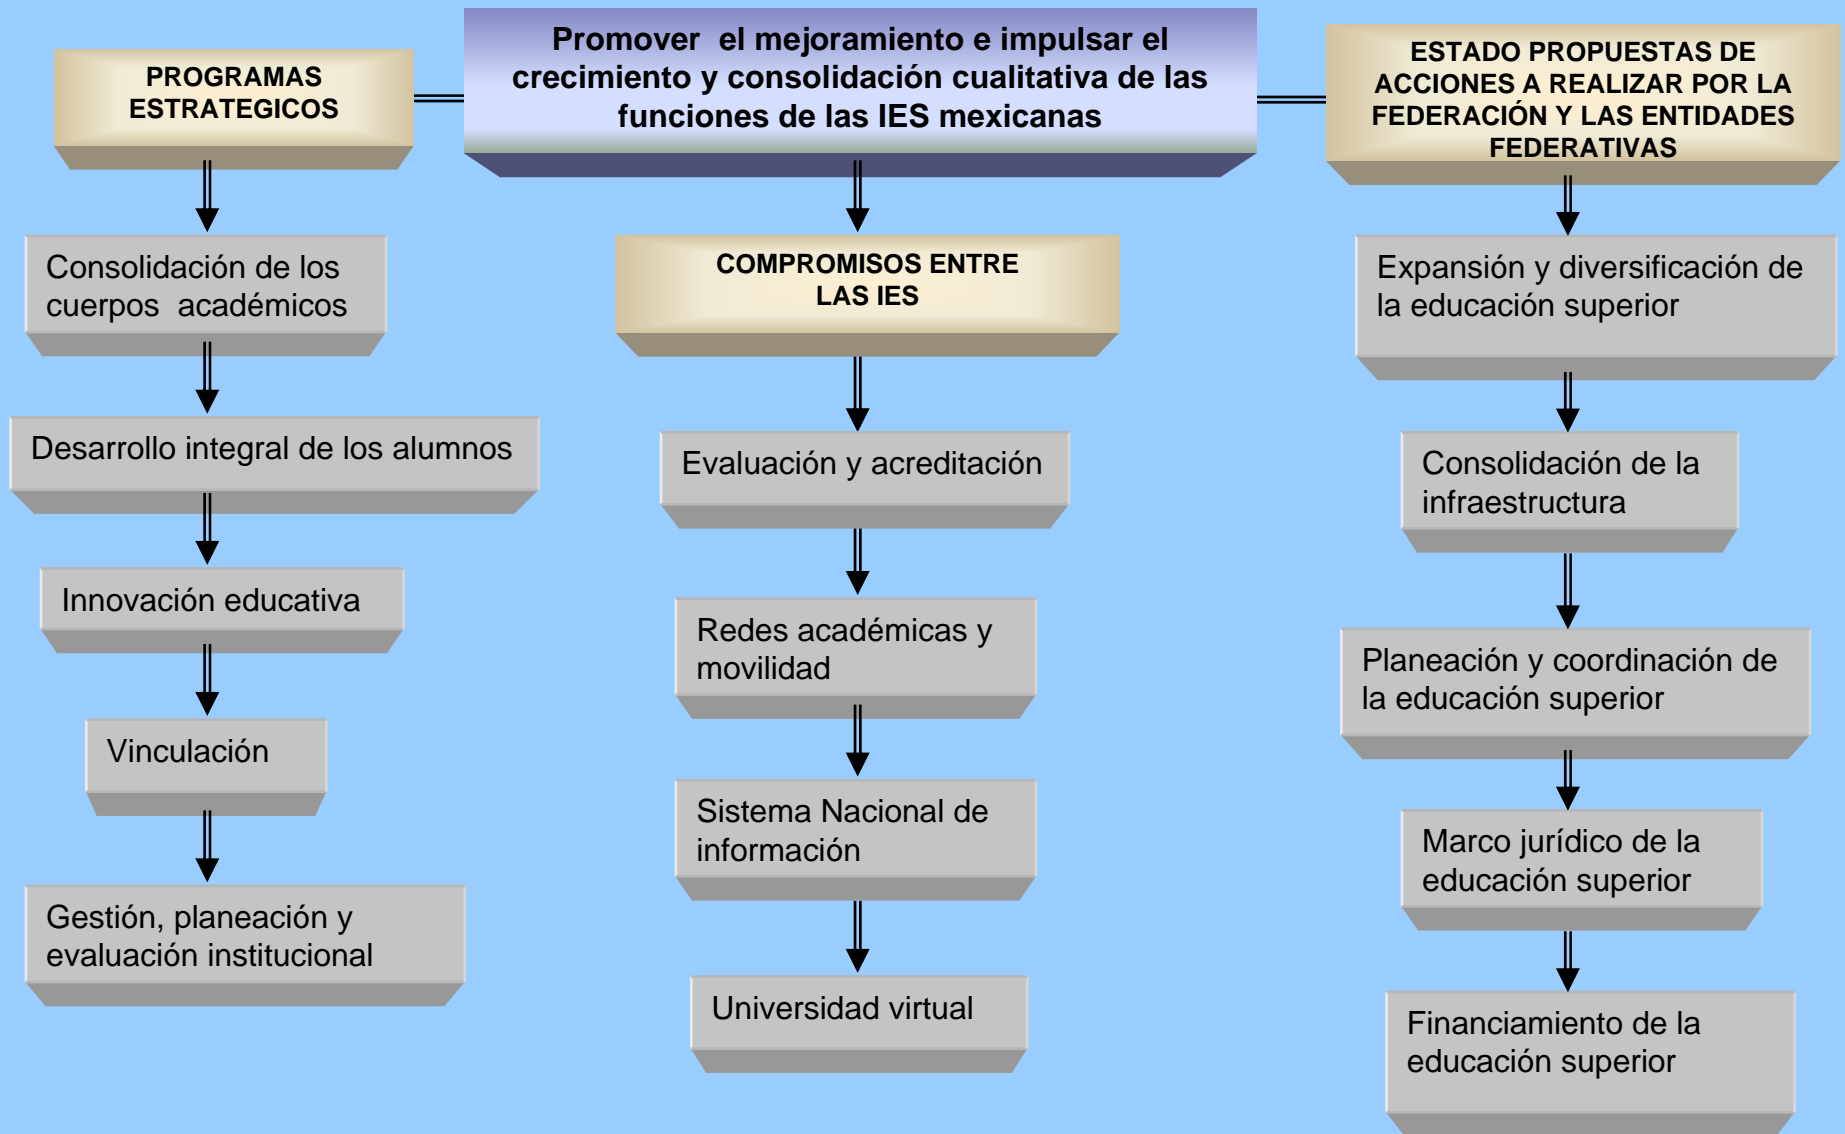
Promover el mejoramiento e impulsar el crecimiento y consolidación cualitativa de las funciones de las IES mexicanas

PROGRAMAS ESTRATEGICOS

Consolidación de los cuerpos académicos

Desarrollo integral de los alumnos

Innovación educativa

Vinculación

Gestión, planeación y evaluación institucional

COMPROMISOS ENTRE LAS IES

Evaluación y acreditación

Redes académicas y movilidad

Sistema Nacional de información

Universidad virtual

ESTADO PROPUESTAS DE ACCIONES A REALIZAR POR LA FEDERACIÓN Y LAS ENTIDADES FEDERATIVAS

Expansión y diversificación de la educación superior

Consolidación de la infraestructura

Planeación y coordinación de la educación superior

Marco jurídico de la educación superior

Financiamiento de la educación superior